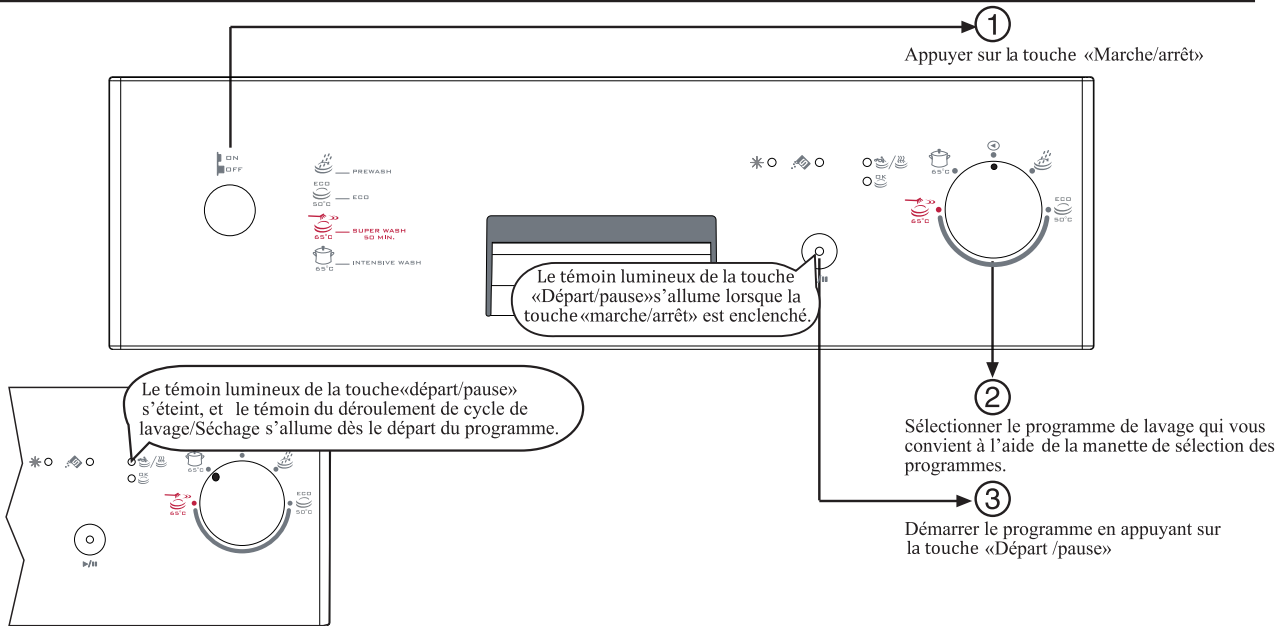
1
Appuyer sur la touche «Marche/arrêt»

ON
OFF

PREWASH
ECO
50°C
ECO
SUPER WASH 50 MIN.
65°C
65°C
INTENSIVE WASH

Le témoin lumineux de la touche «Départ/pause»s'allume lorsque la touche«marche/arrêt» est enclenché.

65°C
ECO
50°C
65°C

Le témoin lumineux de la touche«départ/pause» s'éteint, et le témoin du déroulement de cycle de lavage/Séchage s'allume dès le départ du programme.

65°C
ECO
50°C
65°C

2
Sélectionner le programme de lavage qui vous convient à l'aide de la manette de sélection des programmes.

3
Démarrer le programme en appuyant sur la touche «Départ /pause»